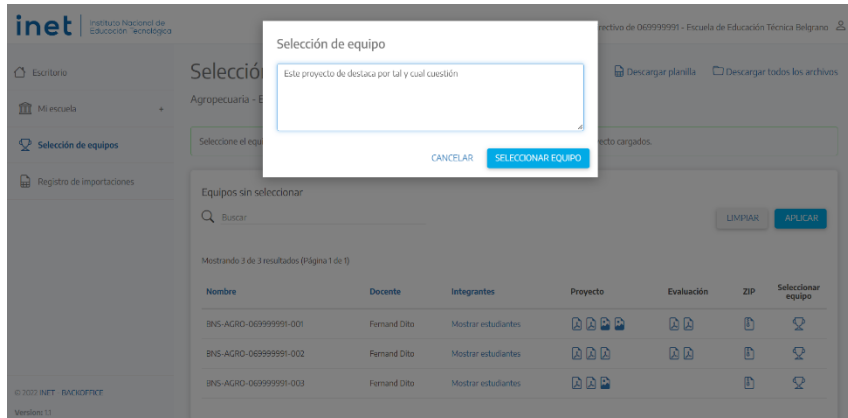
inet Instituto Nacional de Educación Tecnológica

rectivo de 069999991 - Escuela de Educación Técnica Belgrano

Escritorio

Mi escuela +

Selección de equipos

Registro de importaciones

© 2022 INET · BACKOFFICE
Versión: 1.1

Selecció

Agropecuaria - E

Descargar planilla Descargar todos los archivos

Seleccione el equi cto cargados.

Selección de equipo

Este proyecto se destaca por tal y cual cuestión

CANCELAR SELECCIONAR EQUIPO

Equipos sin seleccionar

Buscar

LIMPIAR APLICAR

Mostrando 3 de 3 resultados (Página 1 de 1)

| Nombre | Docente | Integrantes | Proyecto | Evaluación | ZIP | Seleccionar equipo |
|---|---|---|---|---|---|---|
| BNS-AGRO-069999991-001 | Fernand Dito | Mostrar estudiantes | | | | |
| BNS-AGRO-069999991-002 | Fernand Dito | Mostrar estudiantes | | | | |
| BNS-AGRO-069999991-003 | Fernand Dito | Mostrar estudiantes | | | | |